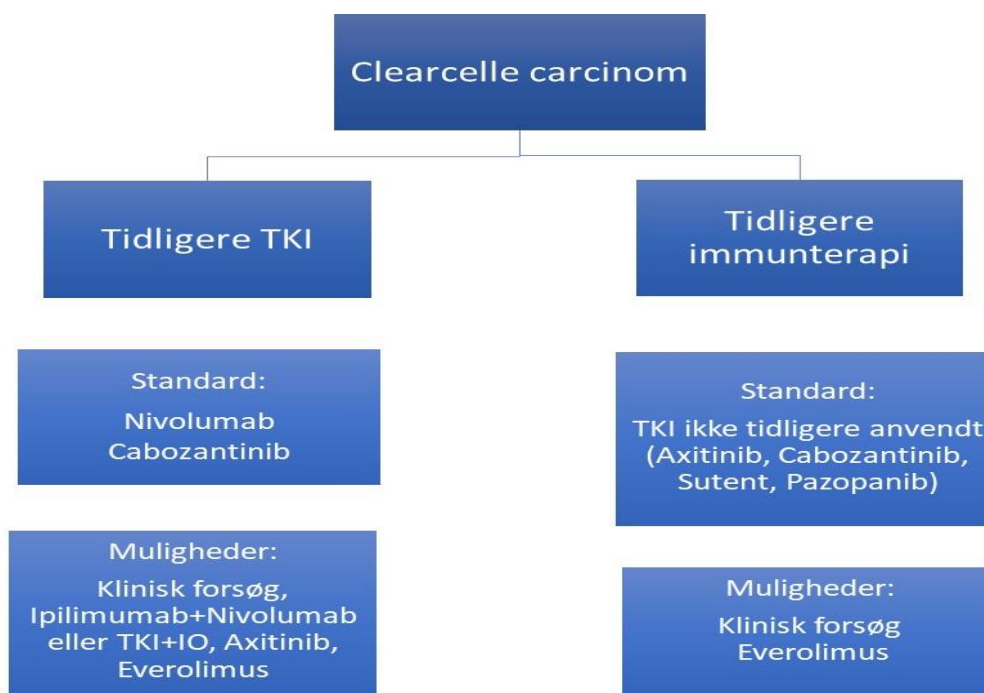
Clearcelle carcinom

Tidligere TKI

Standard:
Nivolumab
Cabozantinib

Muligheder:
Klinisk forsøg, Ipilimumab+Nivolumab eller TKI+IO, Axitinib, Everolimus

Tidligere immunterapi

Standard:
TKI ikke tidligere anvendt (Axitinib, Cabozantinib, Sutent, Pazopanib)

Muligheder:
Klinisk forsøg
Everolimus